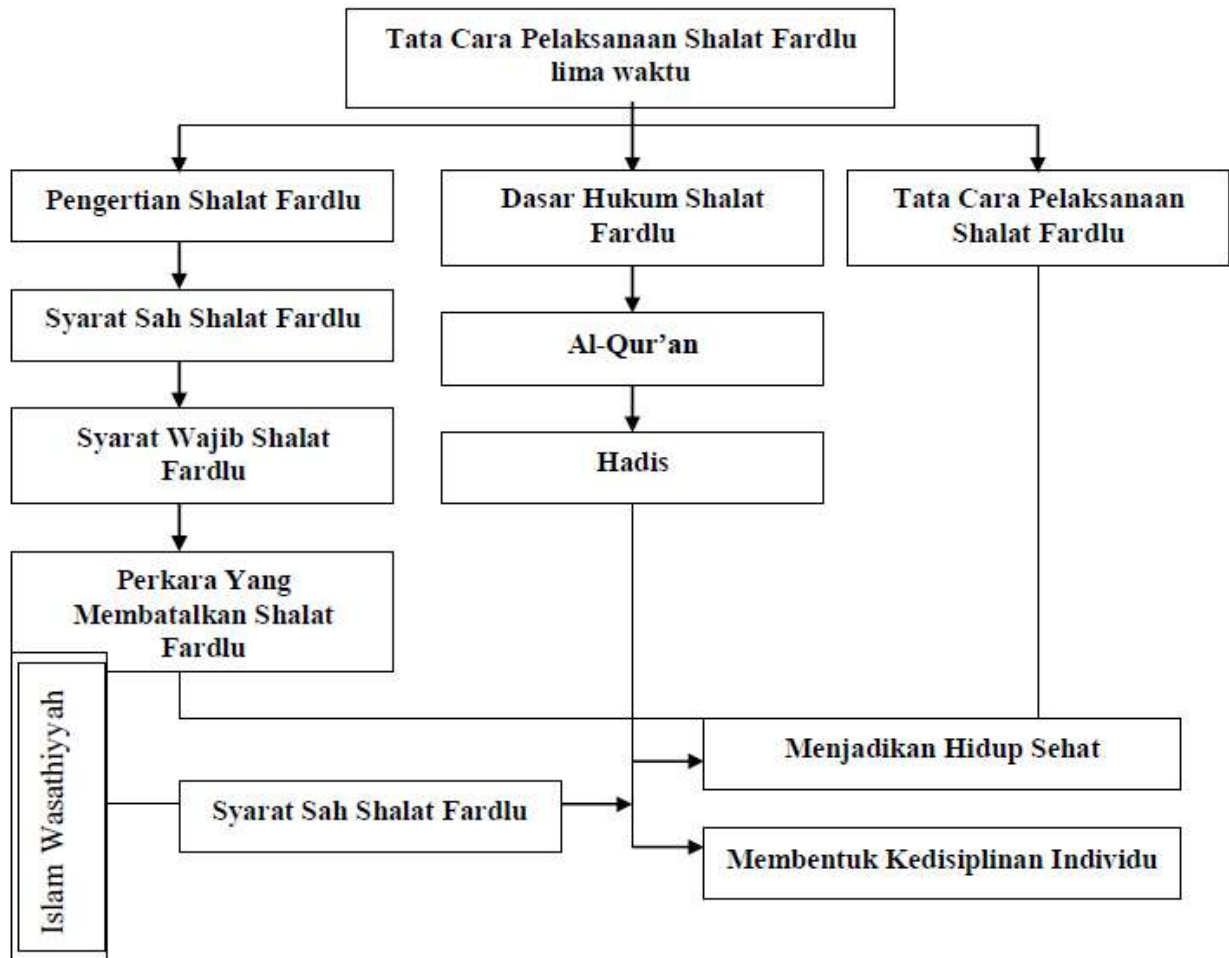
Tata Cara Pelaksanaan Shalat Fardlu lima waktu

Pengertian Shalat Fardlu

Syarat Sah Shalat Fardlu

Syarat Wajib Shalat Fardlu

Perkara Yang Membatalkan Shalat Fardlu

Dasar Hukum Shalat Fardlu

Al-Qur'an

Hadis

Tata Cara Pelaksanaan Shalat Fardlu

Islam Wasathiyyah

Syarat Sah Shalat Fardlu

Menjadikan Hidup Sehat

Membentuk Kedisiplinan Individu